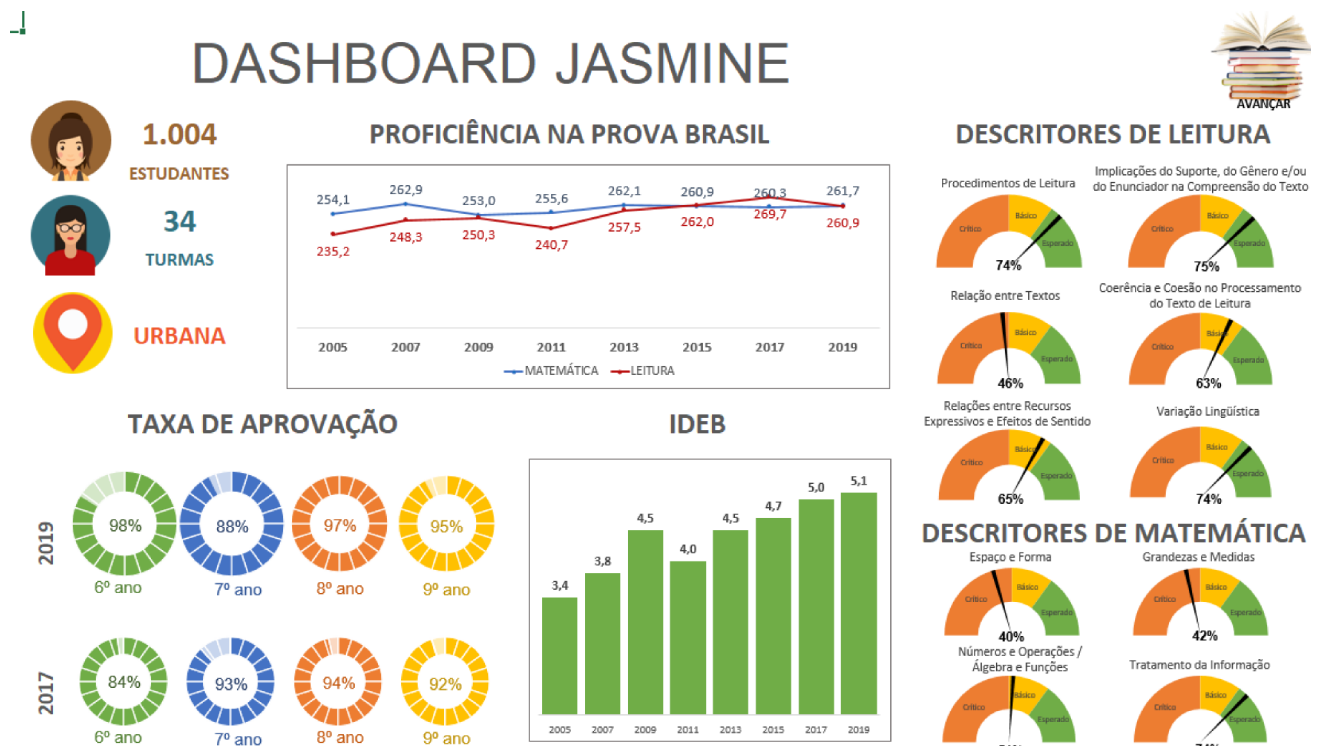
DASHBOARD JASMINE

AVANÇAR

1.004
ESTUDANTES

34
TURMAS

URBANA

PROFICIÊNCIA NA PROVA BRASIL

254,1 262,9 253,0 255,6 262,1 260,9 260,3 261,7
235,2 248,3 250,3 240,7 257,5 262,0 269,7 260,9
2005 2007 2009 2011 2013 2015 2017 2019
MATEMÁTICA LEITURA

DESCRITORES DE LEITURA

Procedimentos de Leitura
Crítico Básico Esperado
74%

Implicações do Suporte, do Gênero e/ou do Enunciador na Compreensão do Texto
Crítico Básico Esperado
75%

Relação entre Textos
Crítico Básico Esperado
46%

Coerência e Coesão no Processamento do Texto de Leitura
Crítico Básico Esperado
63%

Relações entre Recursos Expressivos e Efeitos de Sentido
Crítico Básico Esperado
65%

Variação Linguística
Crítico Básico Esperado
74%

TAXA DE APROVAÇÃO

2019
98% 6º ano
88% 7º ano
97% 8º ano
95% 9º ano

2017
84% 6º ano
93% 7º ano
94% 8º ano
92% 9º ano

IDEB

3,4 3,8 4,5 4,0 4,5 4,7 5,0 5,1
2005 2007 2009 2011 2013 2015 2017 2019

DESCRITORES DE MATEMÁTICA

Espaço e Forma
Crítico Básico Esperado
40%

Grandezas e Medidas
Crítico Básico Esperado
42%

Números e Operações / Álgebra e Funções
Crítico Básico Esperado
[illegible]

Tratamento da Informação
Crítico Básico Esperado
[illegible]